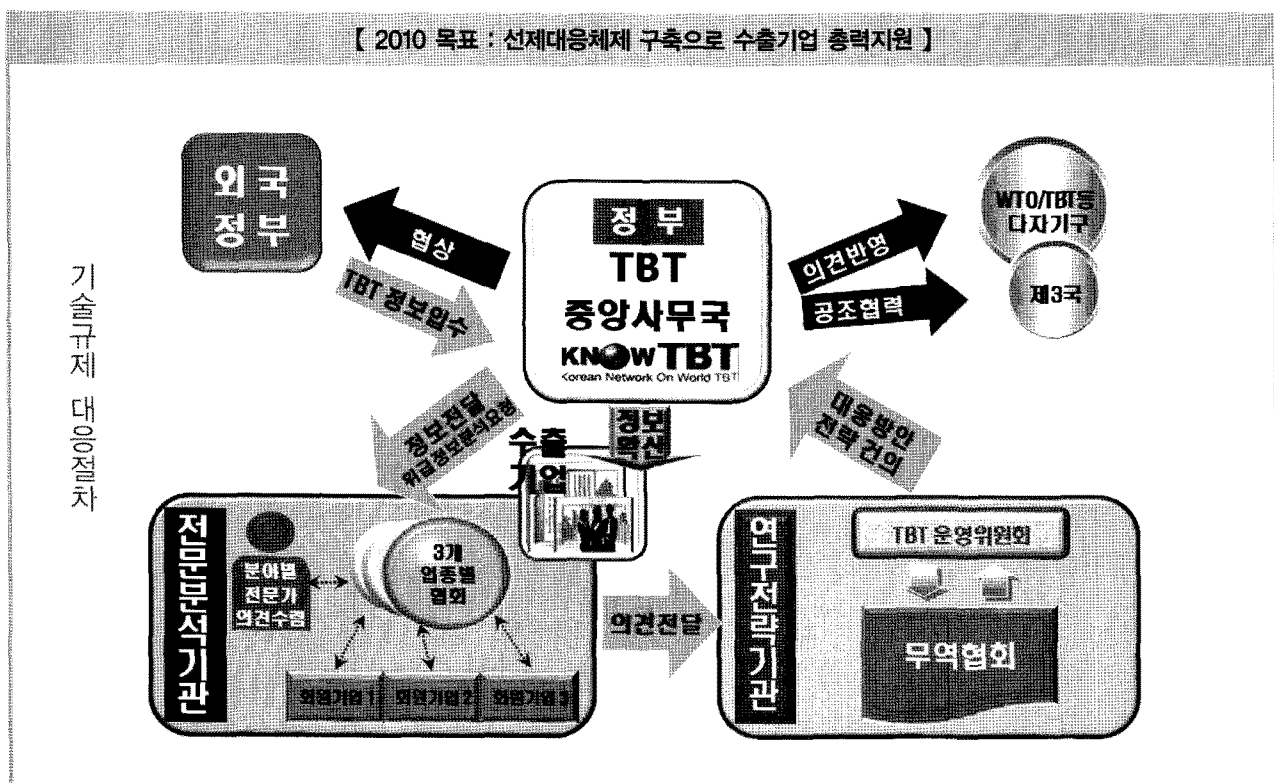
【 2010 목표 : 선제대응체제 구축으로 수출기업 총력지원 】

기술규제 대응절차

외국 정부

협상

TBT 정보입수

정 부
TBT
중앙사무국
KNOW TBT
Korean Network On World TBT

의견반영

공조협력

WTO/TBT등 다자기구

제3국

정보전달
위급정보분석요청

수출 기업

정보 확산

대응방안 전략 건의

전문분석기관

분야별 전문가 의견수렴

3개 업종별 협회

회원기업1 회원기업2 회원기업3

의견전달

연구전략기관

TBT 운영위원회

무역협회